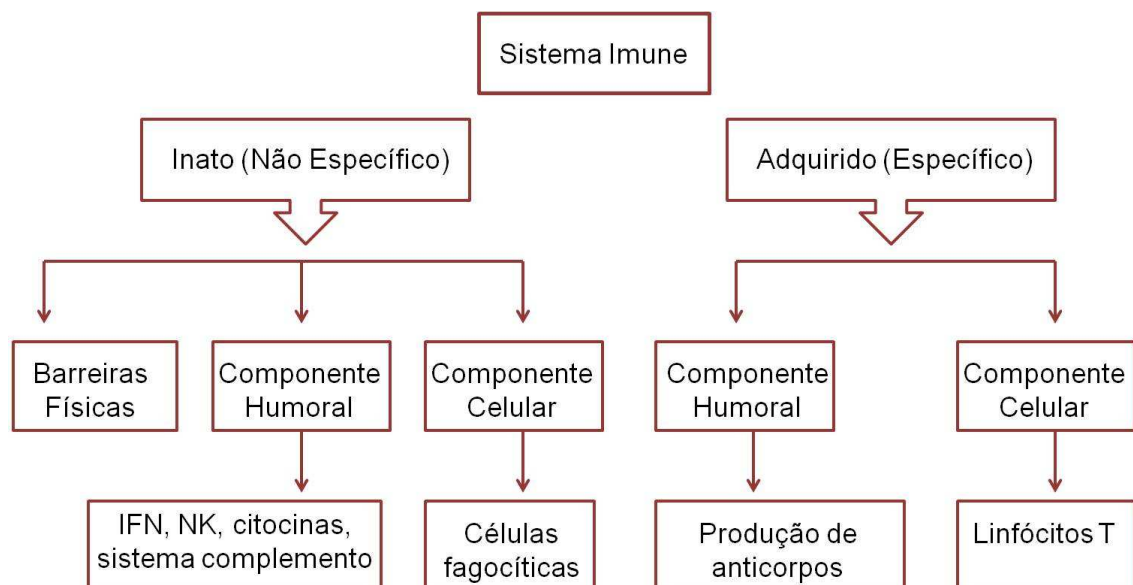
Sistema Imune

Inato (Não Específico)

Adquirido (Específico)

Barreiras Físicas

Componente Humoral

Componente Celular

Componente Humoral

Componente Celular

IFN, NK, citocinas, sistema complemento

Células fagocíticas

Produção de anticorpos

Linfócitos T